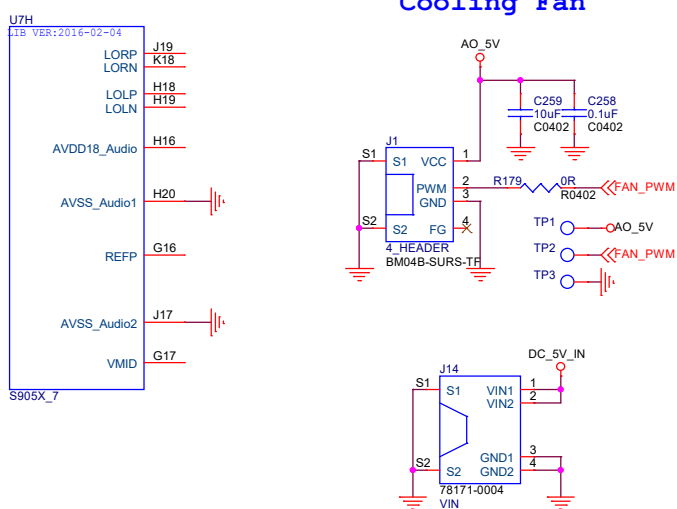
Cooling Fan

U7H
LIB VER:2016-02-04
LORP J19
LORN K18
LOLP H18
LOLN H19
AVDD18_Audio H16
AVSS_Audio1 H20
REFP G16
AVSS_Audio2 J17
VMID G17
S905X_7

AO_5V
C259 10uF C0402
C258 0.1uF C0402
J1
S1 S1 VCC 1
PWM 2
GND 3
S2 S2 FG 4
4_HEADER
BM04B-SURS-TF
R179 0R R0402
FAN_PWM
TP1 AO_5V
TP2 FAN_PWM
TP3

DC_5V_IN
J14
S1 S1 VIN1 1
VIN2 2
GND1 3
S2 S2 GND2 4
78171-0004
VIN